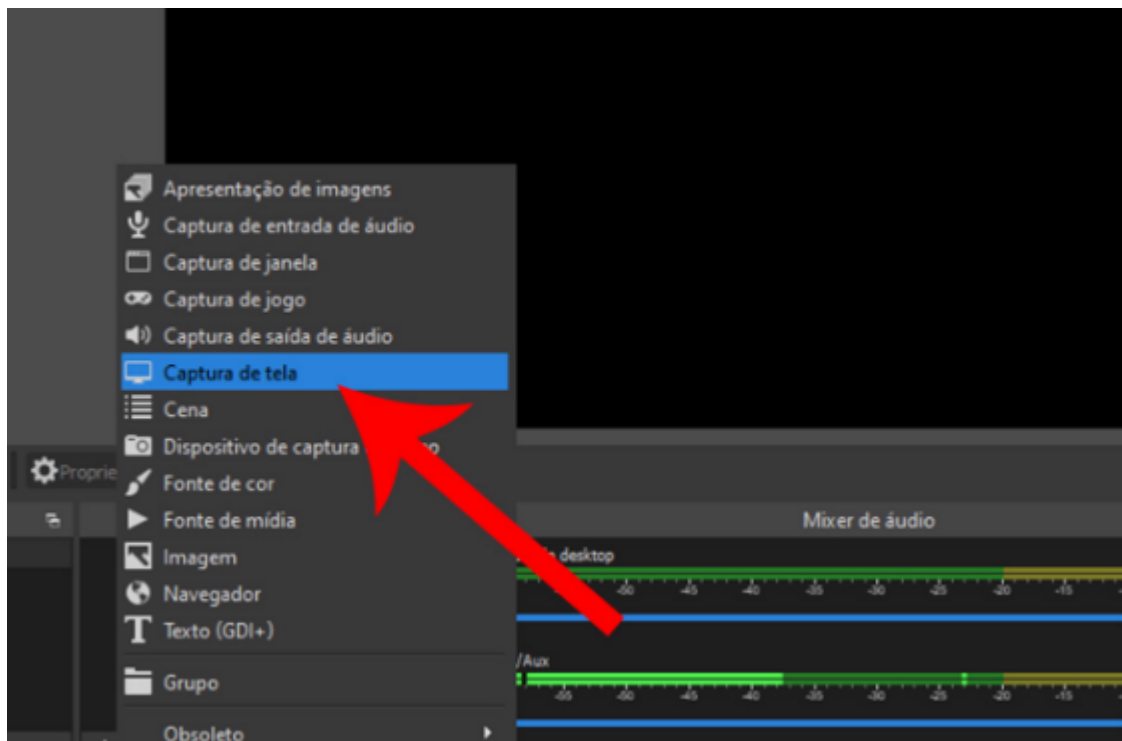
Apresentação de imagens
Captura de entrada de áudio
Captura de janela
Captura de jogo
Captura de saída de áudio
Captura de tela
Cena
Dispositivo de captura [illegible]
Fonte de cor
Fonte de mídia
Imagem
Navegador
Texto (GDI+)
Grupo
Obsoleto

Proprie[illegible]

Mixer de áudio
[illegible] desktop
-60 -55 -50 -45 -40 -35 -30 -25 -20 -15
/Aux
-60 -55 -50 -45 -40 -35 -30 -25 -20 -15